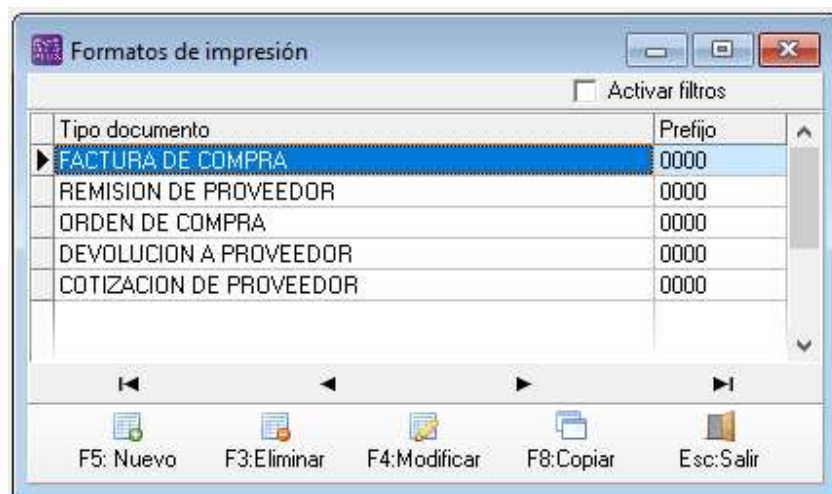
Formatos de impresión

Activar filtros

| Tipo documento | Prefijo |
|---|---|
| FACTURA DE COMPRA | 0000 |
| REMISION DE PROVEEDOR | 0000 |
| ORDEN DE COMPRA | 0000 |
| DEVOLUCION A PROVEEDOR | 0000 |
| COTIZACION DE PROVEEDOR | 0000 |

F5: Nuevo F3:Eliminar F4:Modificar F8:Copiar Esc:Salir